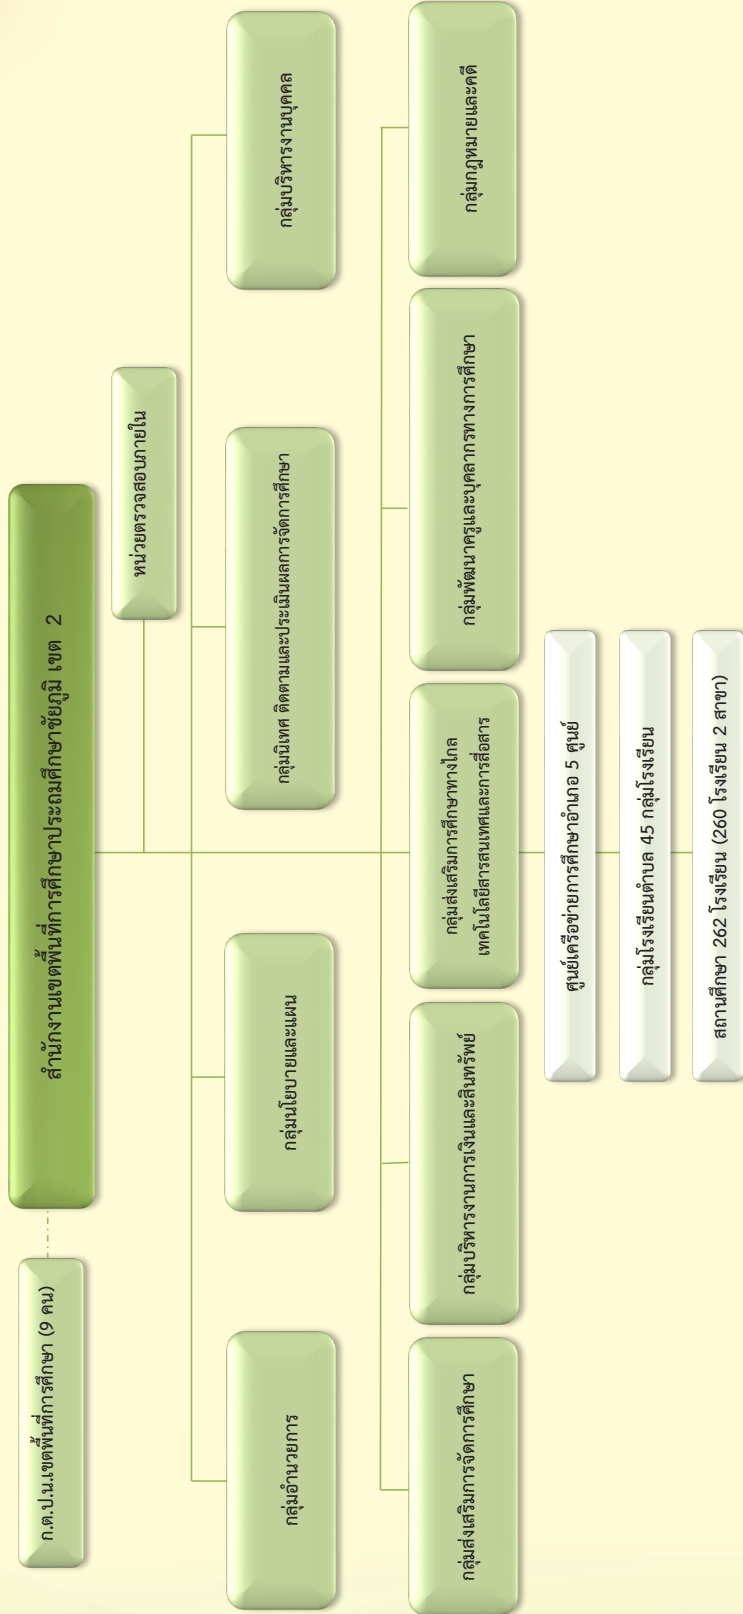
ก.ต.ป.น.เขตพื้นที่การศึกษา (9 คน)

สำนักงานเขตพื้นที่การศึกษาประถมศึกษาชัยภูมิ เขต 2

หน่วยตรวจสอบภายใน

กลุ่มอำนวยการ

กลุ่มนโยบายและแผน

กลุ่มนิเทศ ติดตามและประเมินผลการจัดการศึกษา

กลุ่มบริหารงานบุคคล

กลุ่มส่งเสริมการจัดการศึกษา

กลุ่มบริหารงานการเงินและสินทรัพย์

กลุ่มส่งเสริมการศึกษาทางไกล เทคโนโลยีสารสนเทศและการสื่อสาร

กลุ่มพัฒนาครูและบุคลากรทางการศึกษา

กลุ่มกฎหมายและคดี

ศูนย์เครือข่ายการศึกษาอำเภอ 5 ศูนย์

กลุ่มโรงเรียนตำบล 45 กลุ่มโรงเรียน

สถานศึกษา 262 โรงเรียน (260 โรงเรียน 2 สาขา)